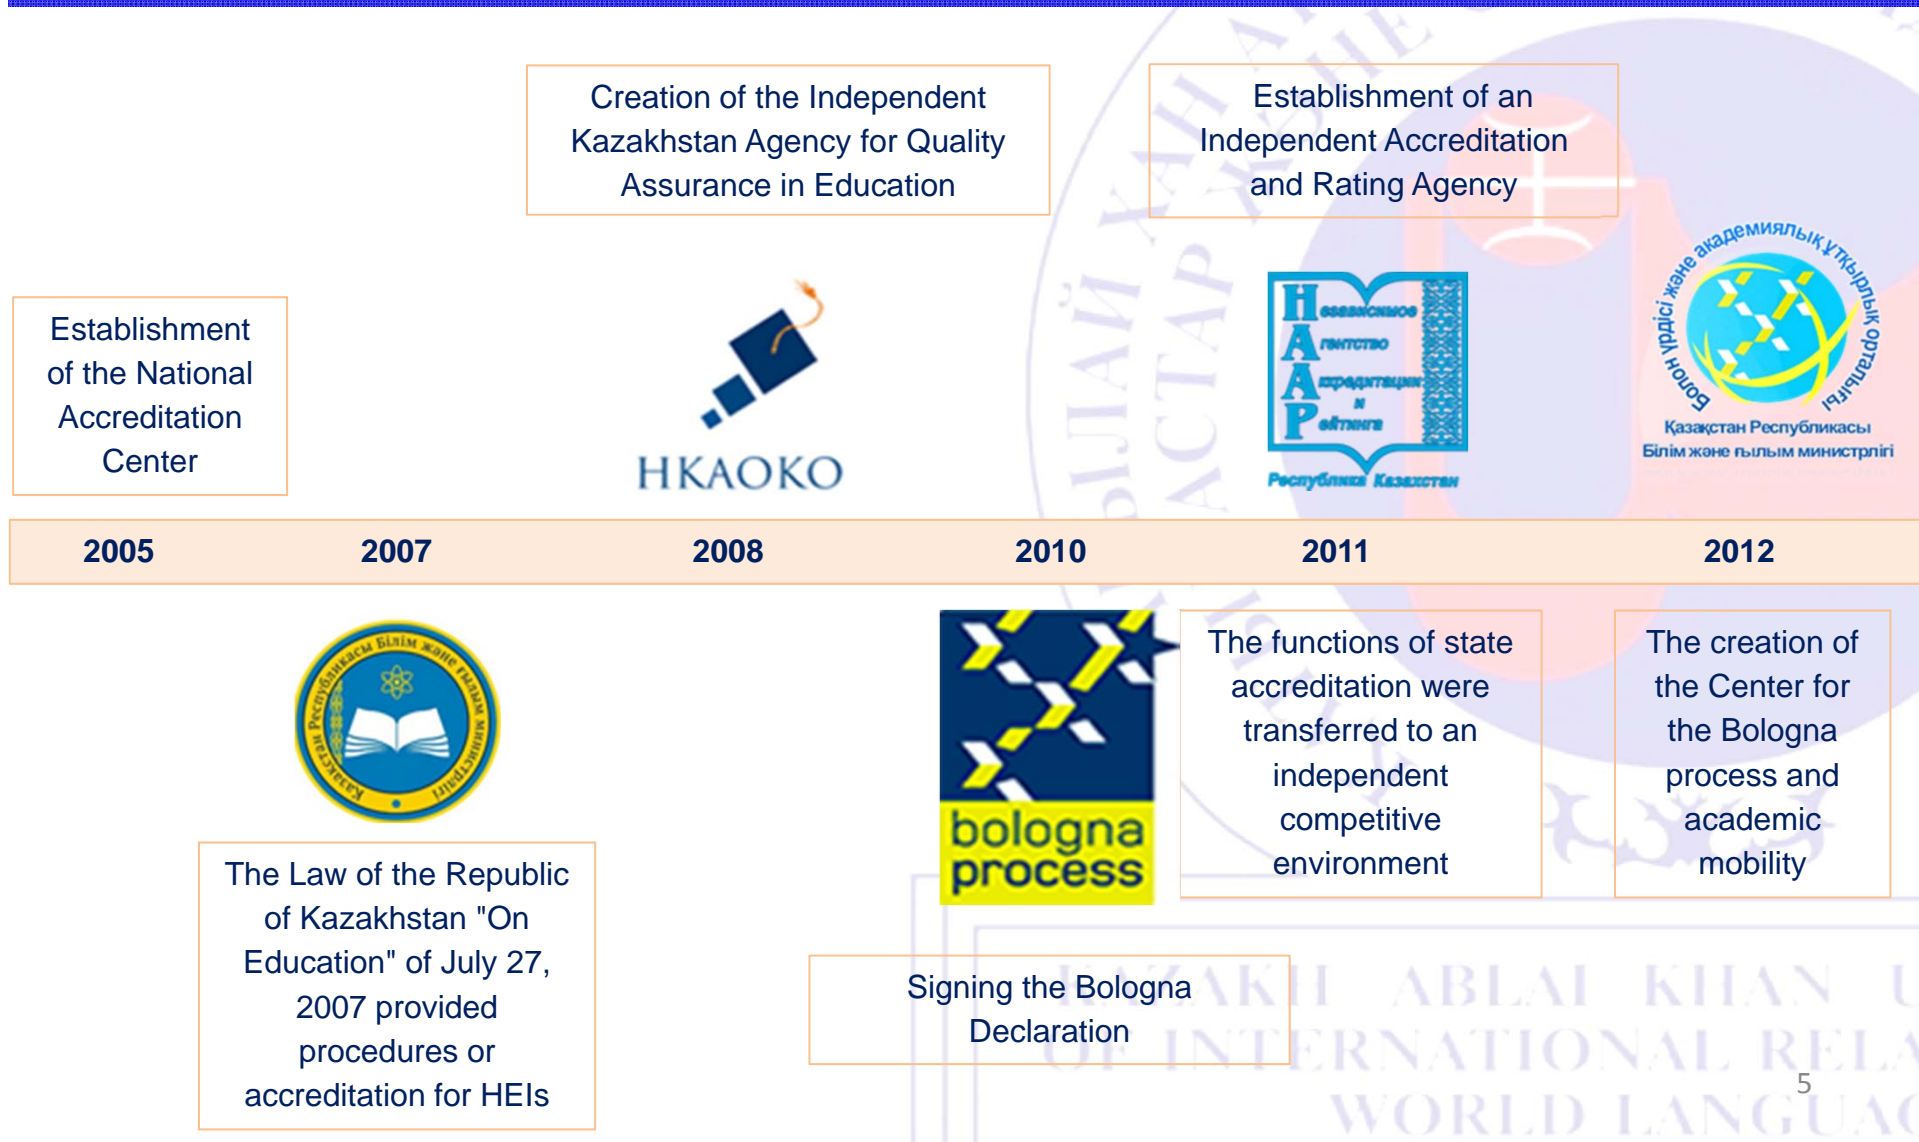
Creation of the Independent Kazakhstan Agency for Quality Assurance in Education

Establishment of an Independent Accreditation and Rating Agency

Establishment of the National Accreditation Center

HKAOKO

Независимое Агентство Аккредитации и Рейтинга

Республика Казахстан

Болон үрдісі және академиялық ұтқырлық орталығы

Қазақстан Республикасы Білім және ғылым министрлігі

2005

2007

2008

2010

2011

2012

Қазақстан Республикасы Білім және ғылым министрлігі

bologna process

The functions of state accreditation were transferred to an independent competitive environment

The creation of the Center for the Bologna process and academic mobility

The Law of the Republic of Kazakhstan "On Education" of July 27, 2007 provided procedures or accreditation for HEIs

Signing the Bologna Declaration

KAZAKH ABLAI KHAN UNIVERSITY OF INTERNATIONAL RELATIONS AND WORLD LANGUAGES

5